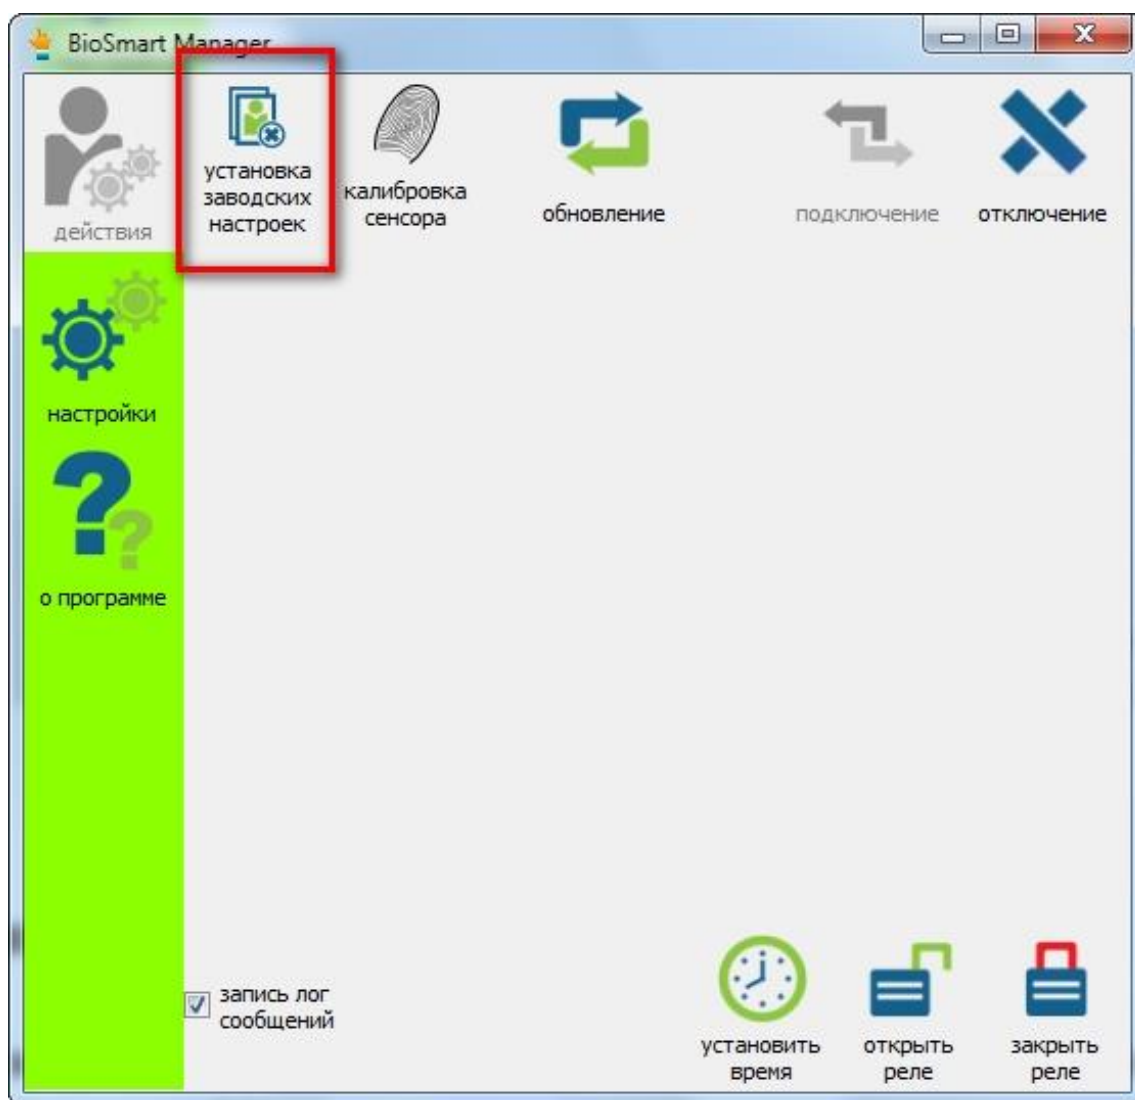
BioSmart Manager

действия

установка заводских настроек

калибровка сенсора

обновление

подключение

отключение

настройки

о программе

запись лог сообщений

установить время

открыть реле

закрыть реле